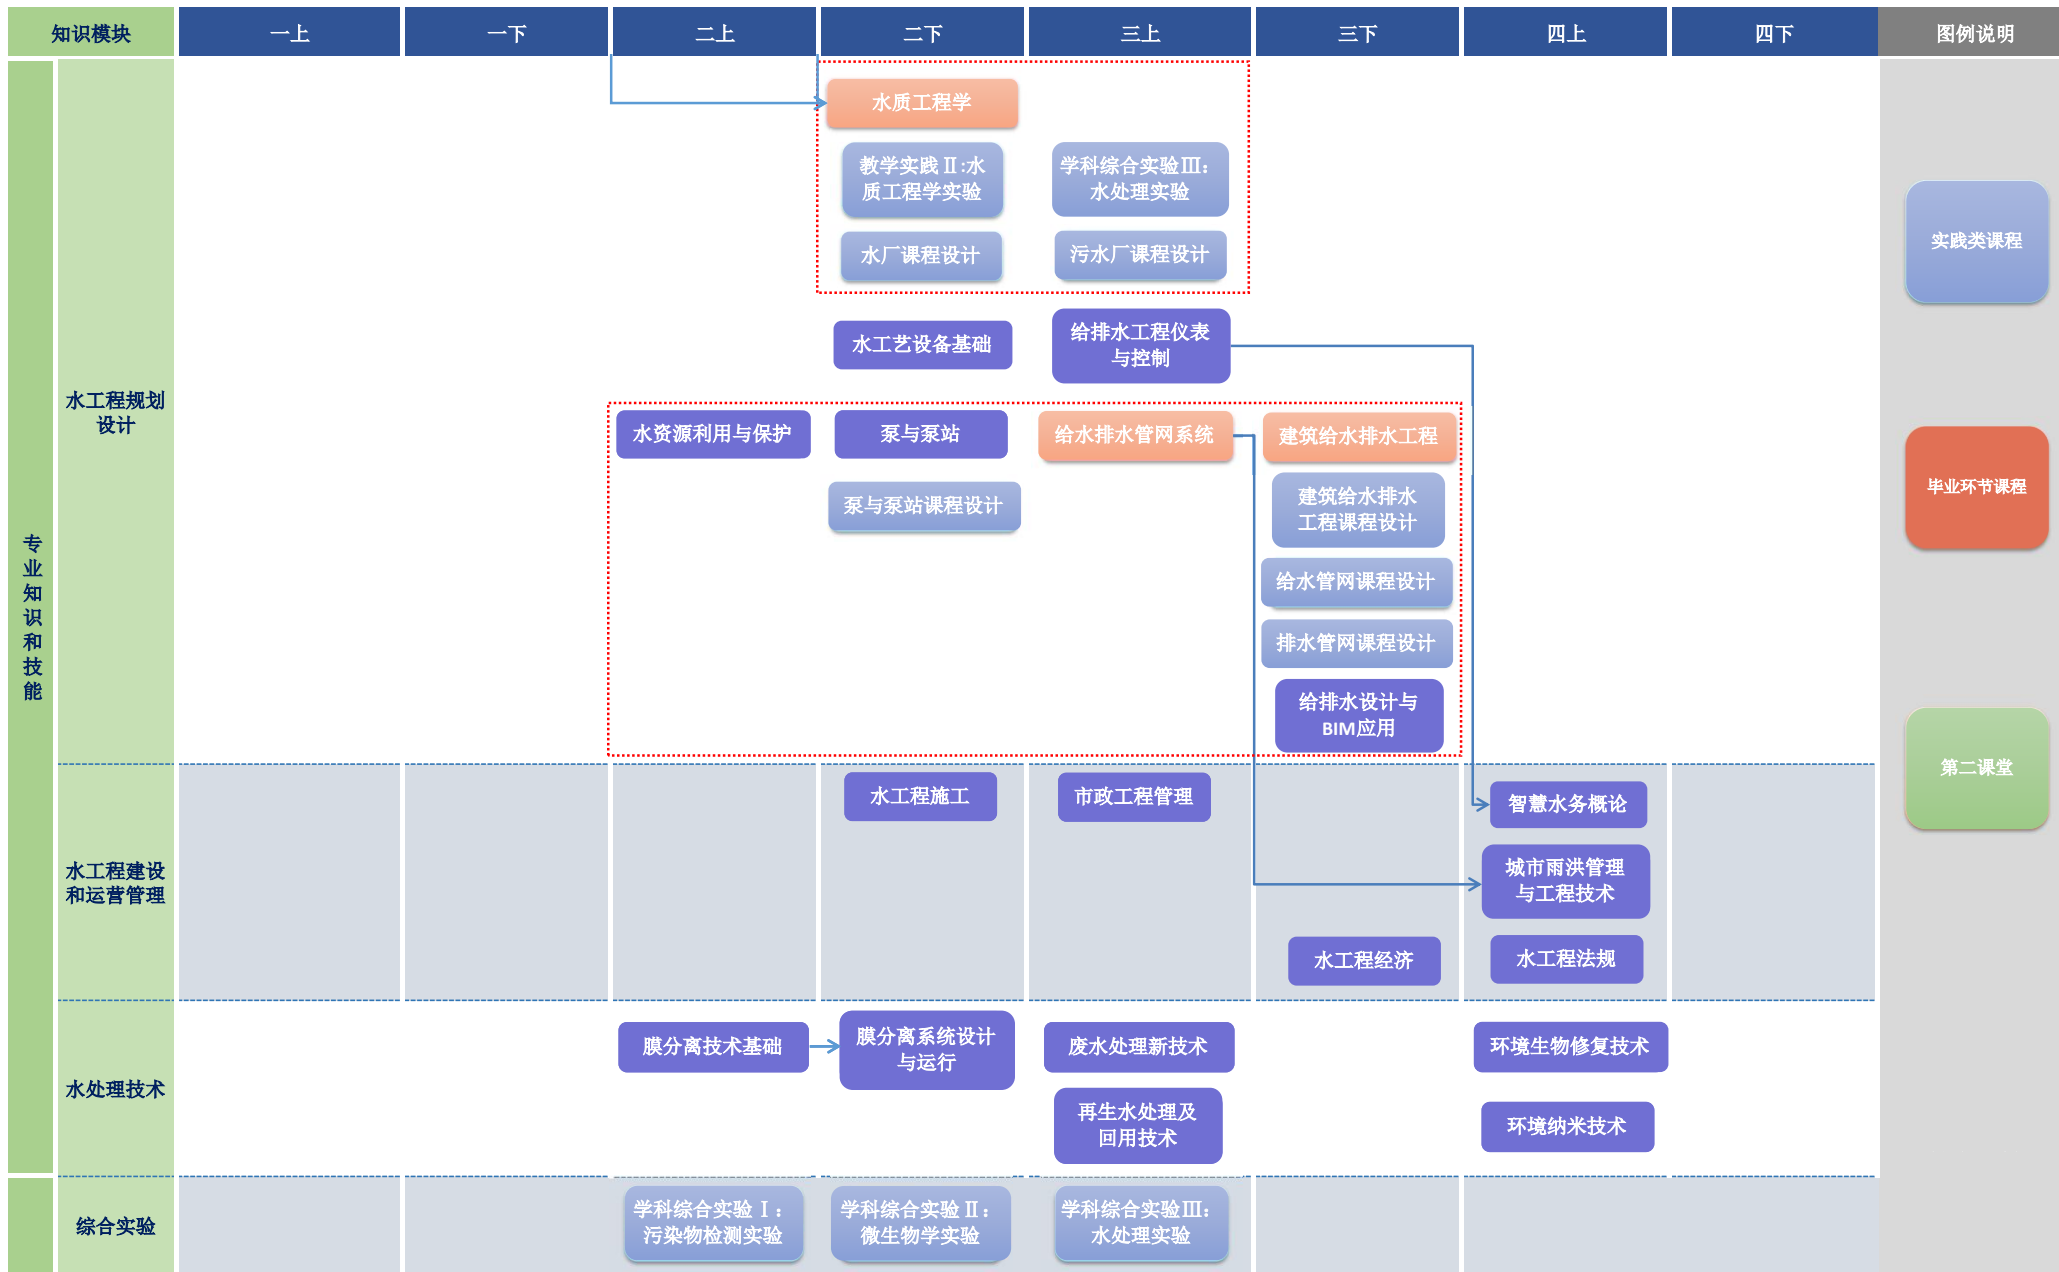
| 知识模块 | | 一上 | 一下 | 二上 | 二下 | 三上 | 三下 | 四上 | 四下 | 图例说明 |
|---|---|---|---|---|---|---|---|---|---|---|
| 专业知识和技能 | 水工程规划设计 | | | 水资源利用与保护 | 水质工程学<br>教学实践Ⅱ:水质工程学实验<br>水厂课程设计<br>水工艺设备基础<br>泵与泵站<br>泵与泵站课程设计 | 学科综合实验Ⅲ:水处理实验<br>污水厂课程设计<br>给排水工程仪表与控制<br>给水排水管网系统 | 建筑给水排水工程<br>建筑给水排水工程课程设计<br>给水管网课程设计<br>排水管网课程设计<br>给排水设计与BIM应用 | | | 实践类课程<br>毕业环节课程 |
| | 水工程建设和运营管理 | | | | 水工程施工 | 市政工程管理 | 水工程经济 | 智慧水务概论<br>城市雨洪管理与工程技术<br>水工程法规 | | 第二课堂 |
| | 水处理技术 | | | 膜分离技术基础 | 膜分离系统设计与运行 | 废水处理新技术<br>再生水处理及回用技术 | | 环境生物修复技术<br>环境纳米技术 | | |
| | 综合实验 | | | 学科综合实验Ⅰ:污染物检测实验 | 学科综合实验Ⅱ:微生物学实验 | 学科综合实验Ⅲ:水处理实验 | | | | |